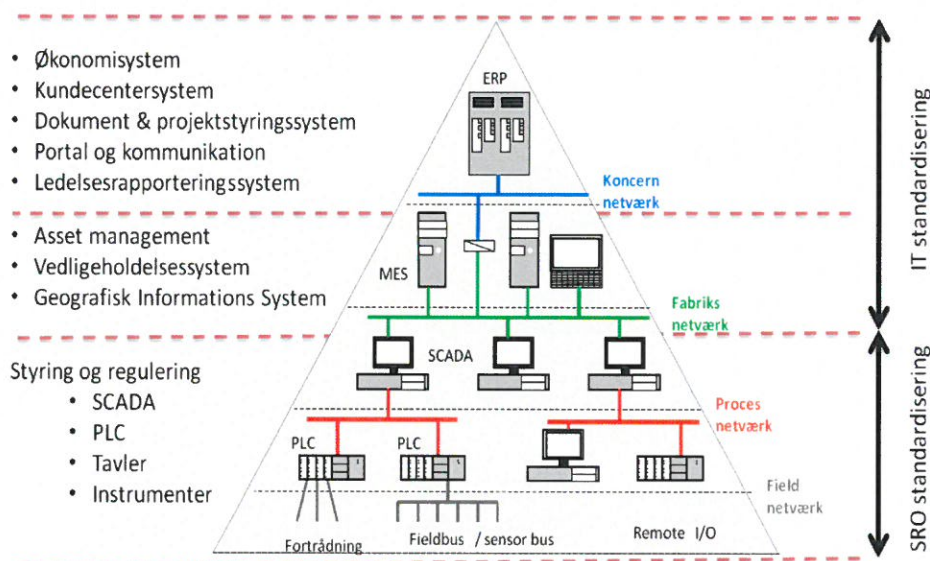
• Økonomisystem
• Kundecentersystem
• Dokument & projektstyringssystem
• Portal og kommunikation
• Ledelsesrapporteringssystem

• Asset management
• Vedligeholdelsessystem
• Geografisk Informations System

Styring og regulering
• SCADA
• PLC
• Tavler
• Instrumenter

ERP
Koncern netværk
MES
Fabriks netværk
SCADA
Proces netværk
PLC
PLC
Field netværk
Fortrådning
Fieldbus / sensor bus
Remote I/O

IT standardisering
SRO standardisering